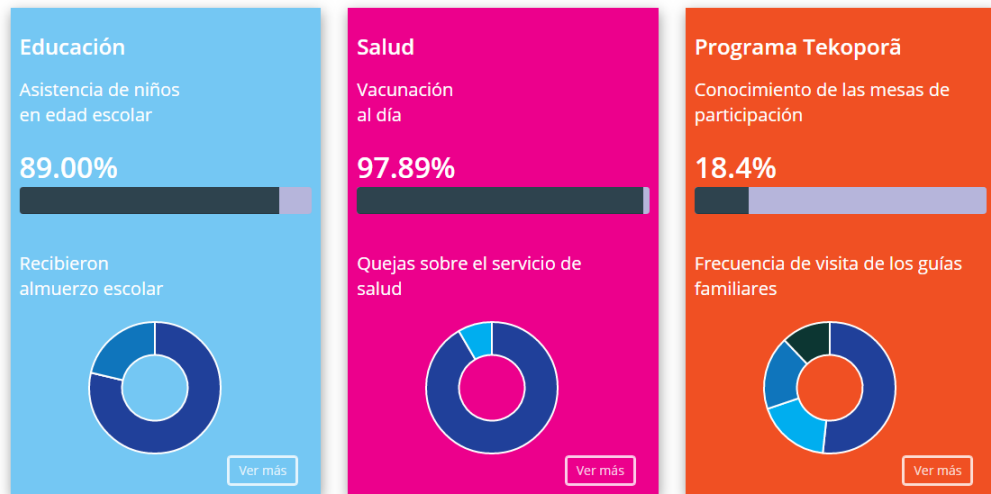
Educación

Asistencia de niños en edad escolar

89.00%

Recibieron almuerzo escolar

Ver más

Salud

Vacunación al día

97.89%

Quejas sobre el servicio de salud

Ver más

Programa Tekoporã

Conocimiento de las mesas de participación

18.4%

Frecuencia de visita de los guías familiares

Ver más